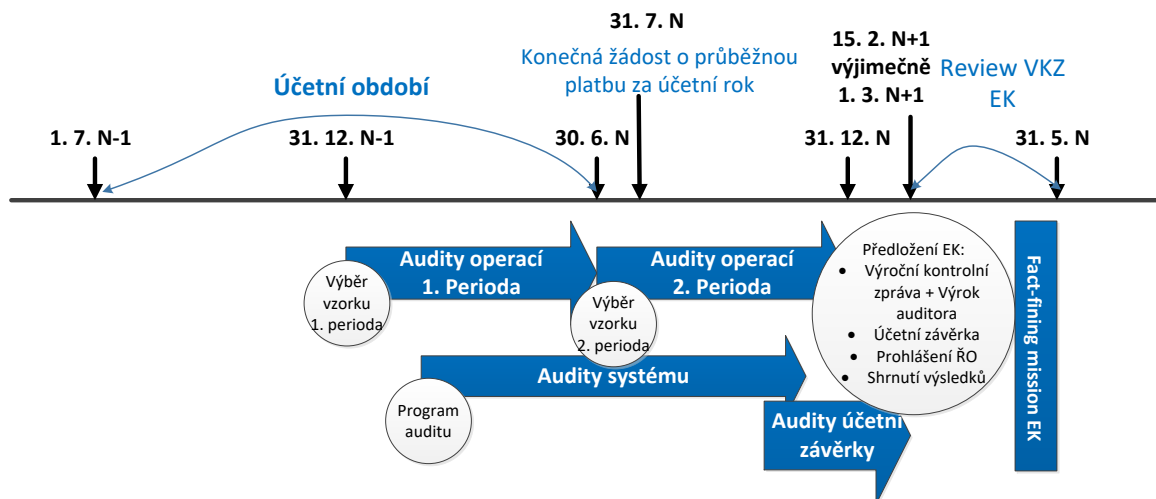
31. 7. N

Konečná žádost o průběžnou platbu za účetní rok

15. 2. N+1
výjimečně
1. 3. N+1

Review VKZ EK

Účetní období

1. 7. N-1

31. 12. N-1

30. 6. N

31. 12. N

31. 5. N

Audity operací 1. Perioda

Audity operací 2. Perioda

Výběr vzorku 1. perioda

Výběr vzorku 2. perioda

Předložení EK:
- Výroční kontrolní zpráva + Výrok auditora
- Účetní závěrka
- Prohlášení ŘO
- Shrnutí výsledků

Fact-finding mission EK

Audity systému

Program auditu

Audity účetní závěrky